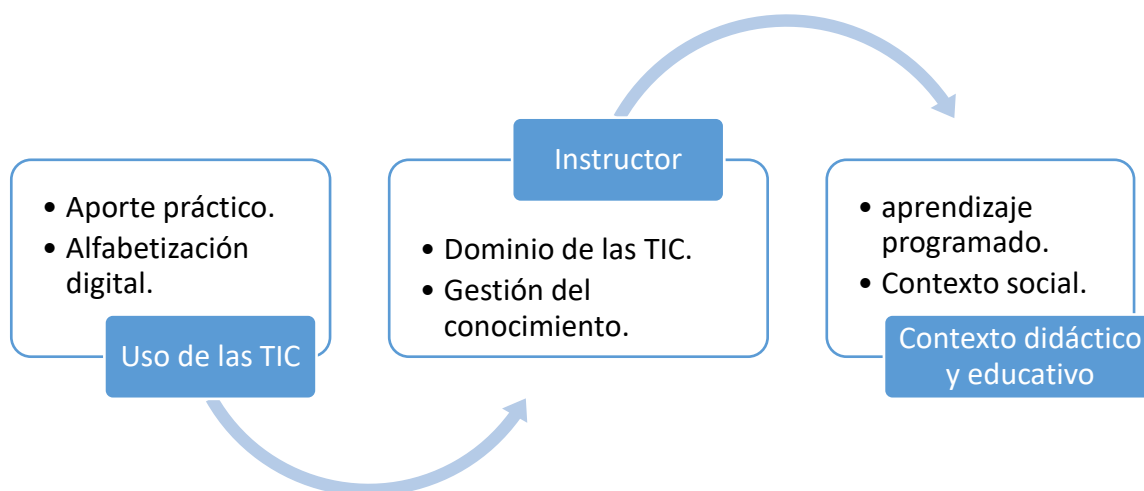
- Aporte práctico.
- Alfabetización digital.

Uso de las TIC

Instructor

- Dominio de las TIC.
- Gestión del conocimiento.

- aprendizaje programado.
- Contexto social.

Contexto didáctico y educativo